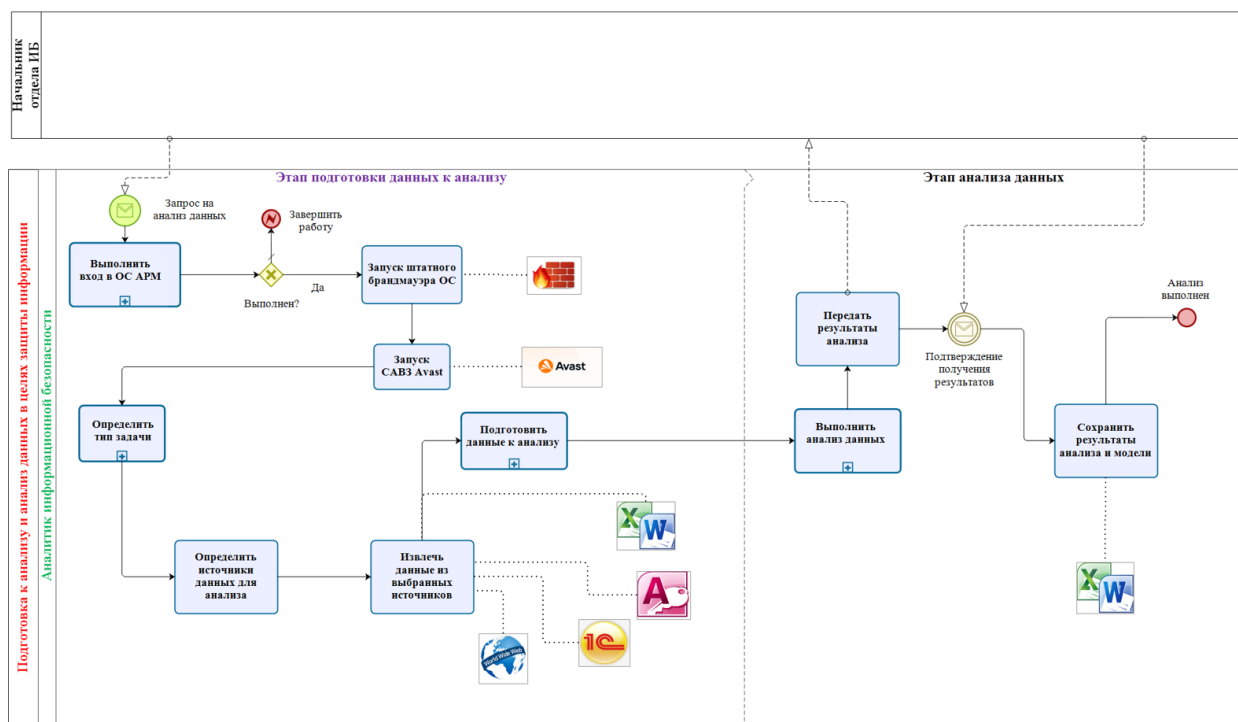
Начальник отдела ИБ

Подготовка к анализу и анализ данных в целях защиты информации

Аналитик информационной безопасности

Этап подготовки данных к анализу

Этап анализа данных

Запрос на анализ данных

Выполнить вход в ОС АРМ

Завершить работу

Выполнен?

Да

Запуск штатного брандмауэра ОС

Запуск САВЗ Avast

Avast

Определить тип задачи

Подготовить данные к анализу

Определить источники данных для анализа

Извлечь данные из выбранных источников

World Wide Web

Передать результаты анализа

Выполнить анализ данных

Подтверждение получения результатов

Анализ выполнен

Сохранить результаты анализа и модели